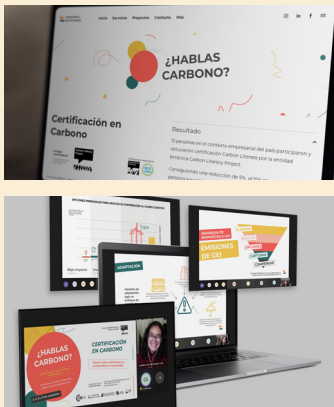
Inicio Servicios Proyectos Contacto Más

¿HABLAS CARBONO?

Certificación en Carbono

Resultado

15 personas en el contexto empresarial del país participaron y obtuvieron certificación Carbon Literate por la entidad británica Carbon Literacy Project.

Consiguiendo una reducción de 5% al año por persona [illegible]

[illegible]

Bajo impacto

ADAPTACIÓN

EMISIONES DE GEI

¿HABLAS CARBONO?

CERTIFICACIÓN EN CARBONO